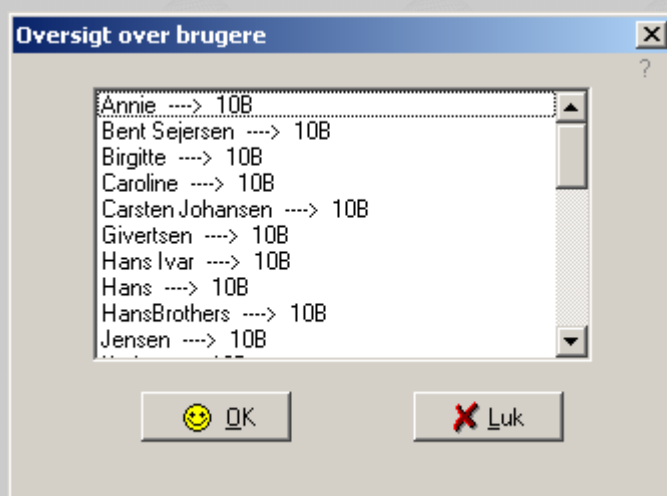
Oversigt over brugere

?

Annie ----> 10B
Bent Sejersen ----> 10B
Birgitte ----> 10B
Caroline ----> 10B
Carsten Johansen ----> 10B
Givertsen ----> 10B
Hans Ivar ----> 10B
Hans ----> 10B
HansBrothers ----> 10B
Jensen ----> 10B
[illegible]

OK

Luk